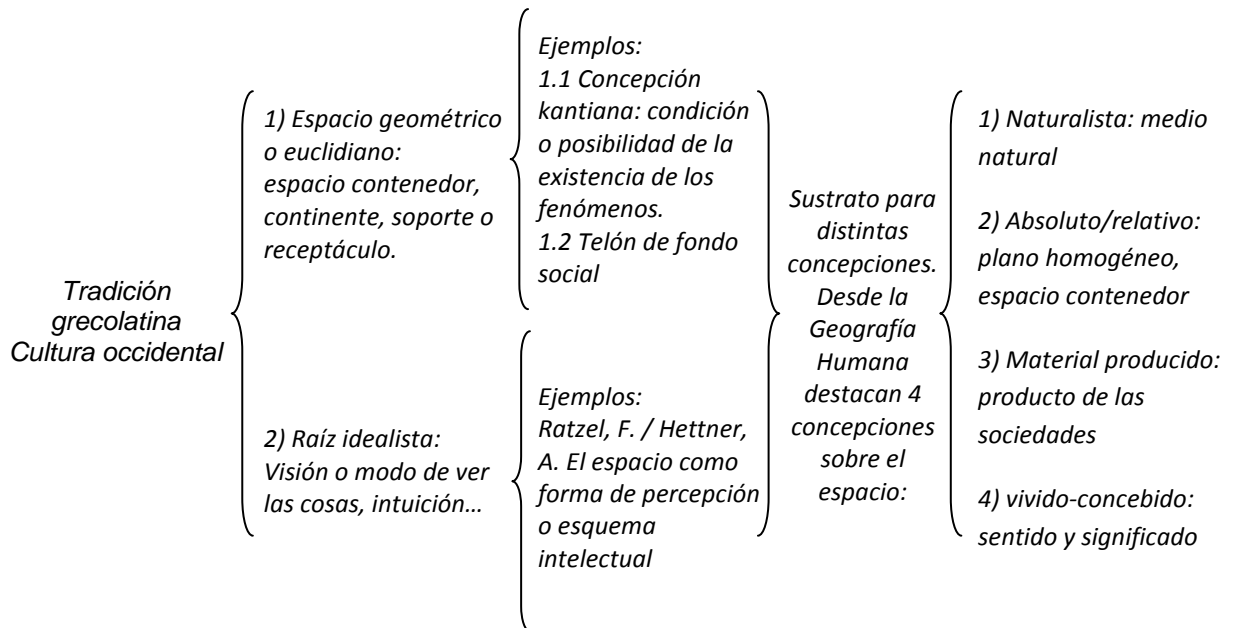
Tradición grecolatina Cultura occidental

1) Espacio geométrico o euclidiano: espacio contenedor, continente, soporte o receptáculo.

Ejemplos:
1.1 Concepción kantiana: condición o posibilidad de la existencia de los fenómenos.
1.2 Telón de fondo social

2) Raíz idealista: Visión o modo de ver las cosas, intuición…

Ejemplos:
Ratzel, F. / Hettner, A. El espacio como forma de percepción o esquema intelectual

Sustrato para distintas concepciones. Desde la Geografía Humana destacan 4 concepciones sobre el espacio:

1) Naturalista: medio natural

2) Absoluto/relativo: plano homogéneo, espacio contenedor

3) Material producido: producto de las sociedades

4) vivido-concebido: sentido y significado